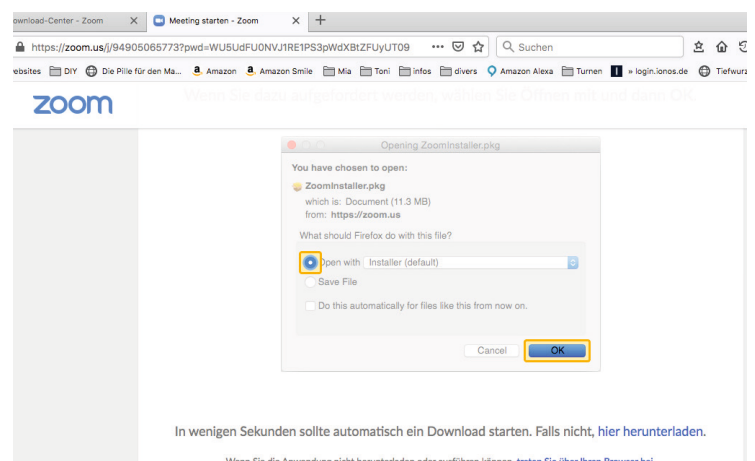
wnload-Center - Zoom × Meeting starten - Zoom × +

https://zoom.us/j/94905065773?pwd=WU5UdFU0NVJ1RE1PS3pWdXBtZFUyUT09 ··· Suchen

ebsites DIY Die Pille für den Ma... Amazon Amazon Smile Mia Toni infos divers Amazon Alexa Turnen » login.ionos.de Tiefwurz

zoom

Wenn Sie dazu aufgefordert werden, wählen Sie Öffnen mit und dann OK.

Opening ZoomInstaller.pkg

You have chosen to open:

ZoomInstaller.pkg
which is: Document (11.3 MB)
from: https://zoom.us

What should Firefox do with this file?

Open with Installer (default)

Save File

Do this automatically for files like this from now on.

Cancel OK

In wenigen Sekunden sollte automatisch ein Download starten. Falls nicht, hier herunterladen.

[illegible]